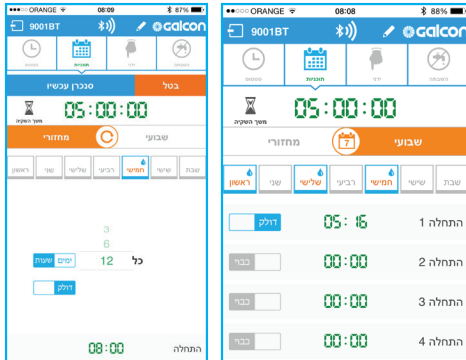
ORANGE 08:09 87%
9001BT
galcon
תוכנית
סטטוס
בטל
סנכרן עכשיו
05:00:00
משך השקיה
מחזורי
שבועי
שבת
שישי
חמישי
רביעי
שלישי
שני
ראשון
3
6
כל
12
ימים
שעות
דולק
התחלה
08:00

ORANGE 08:08 88%
9001BT
galcon
השבתה
ידני
תוכנית
סטטוס
05:00:00
משך השקיה
שבועי
מחזורי
שבת
שישי
חמישי
רביעי
שלישי
שני
ראשון
התחלה 1
05 : 16
דולק
התחלה 2
00:00
כבוי
התחלה 3
00:00
כבוי
התחלה 4
00:00
כבוי